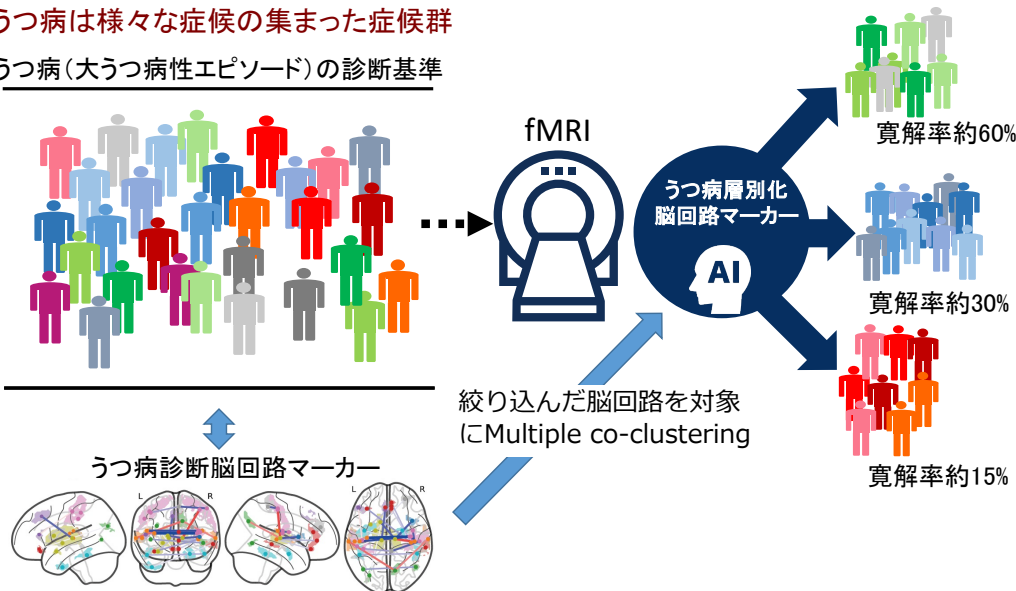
うつ病は様々な症候の集まった症候群

うつ病（大うつ病性エピソード）の診断基準

fMRI

うつ病層別化
脳回路マーカー

AI

寛解率約60%

寛解率約30%

寛解率約15%

絞り込んだ脳回路を対象
にMultiple co-clustering

うつ病診断脳回路マーカー

L R

L R